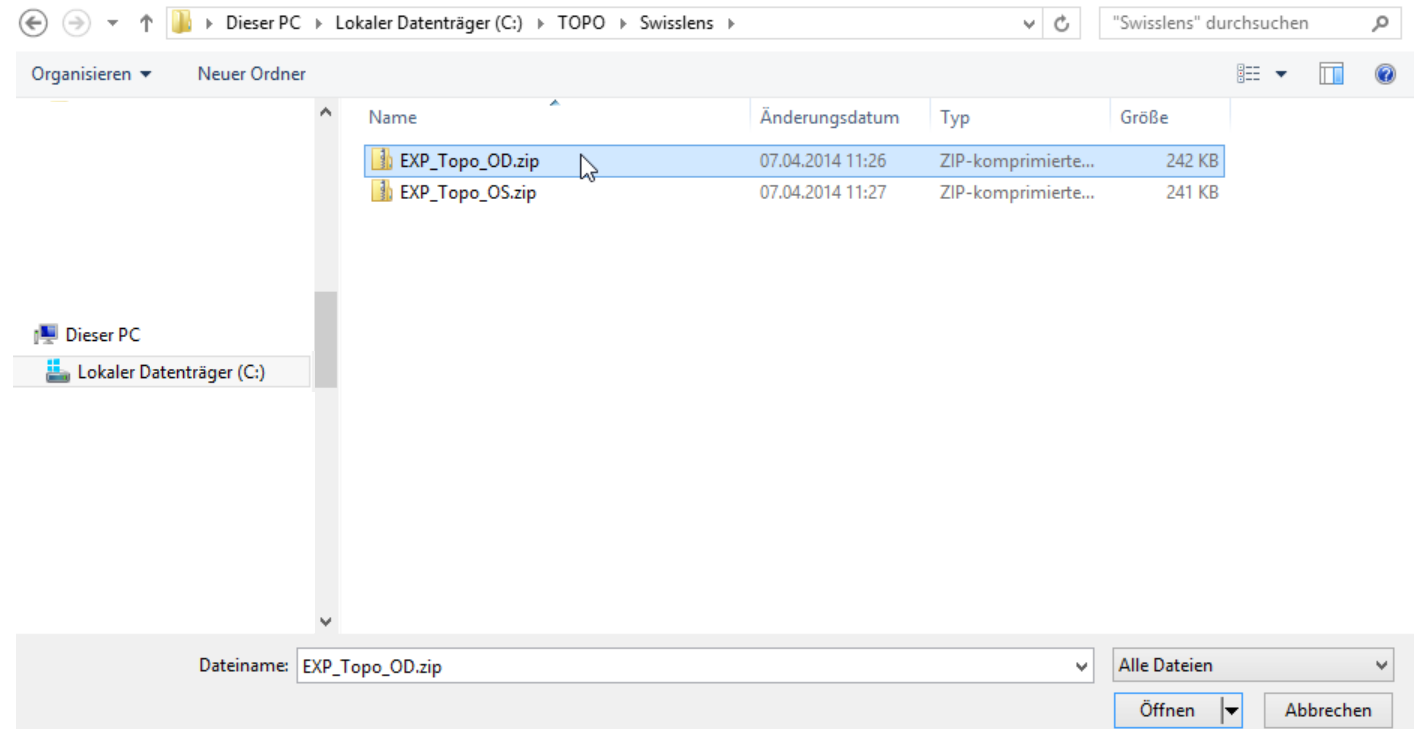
Dieser PC ▸ Lokaler Datenträger (C:) ▸ TOPO ▸ Swisslens ▸

"Swisslens" durchsuchen

Organisieren ▾ Neuer Ordner

| Name | Änderungsdatum | Typ | Größe |
|---|---|---|---|
| EXP_Topo_OD.zip | 07.04.2014 11:26 | ZIP-komprimierte... | 242 KB |
| EXP_Topo_OS.zip | 07.04.2014 11:27 | ZIP-komprimierte... | 241 KB |

Dieser PC
Lokaler Datenträger (C:)

Dateiname: EXP_Topo_OD.zip

Alle Dateien

Öffnen

Abbrechen